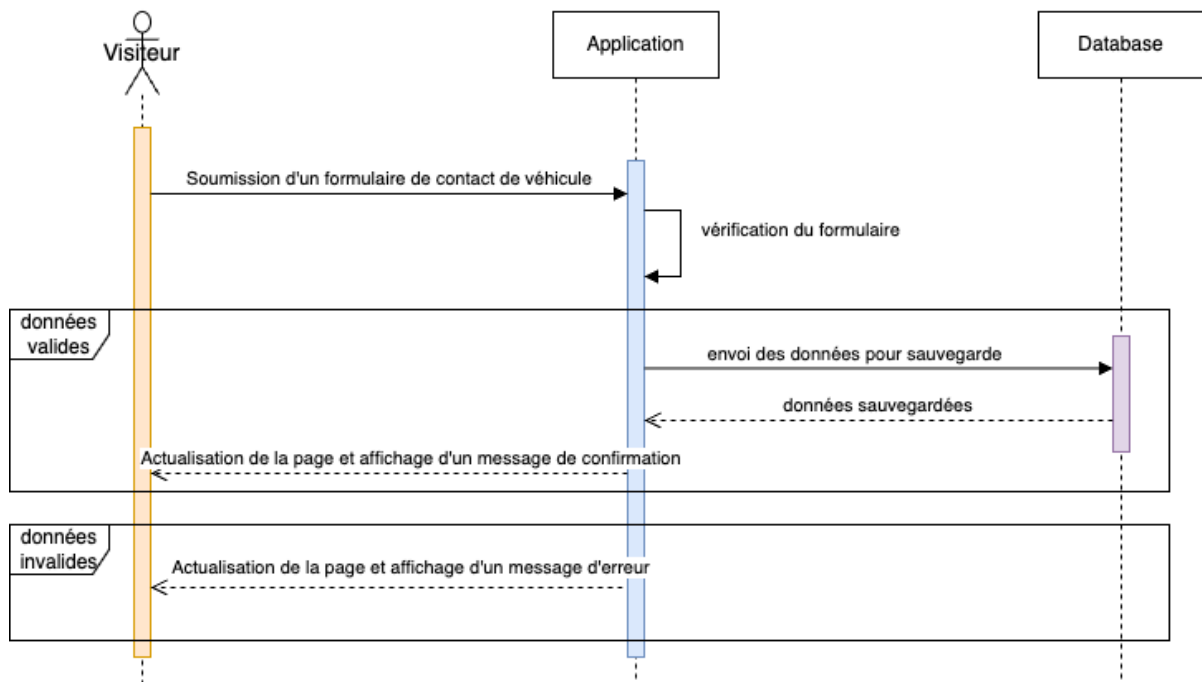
Visiteur

Application

Database

Soumission d'un formulaire de contact de véhicule

vérification du formulaire

données valides

envoi des données pour sauvegarde

données sauvegardées

Actualisation de la page et affichage d'un message de confirmation

données invalides

Actualisation de la page et affichage d'un message d'erreur